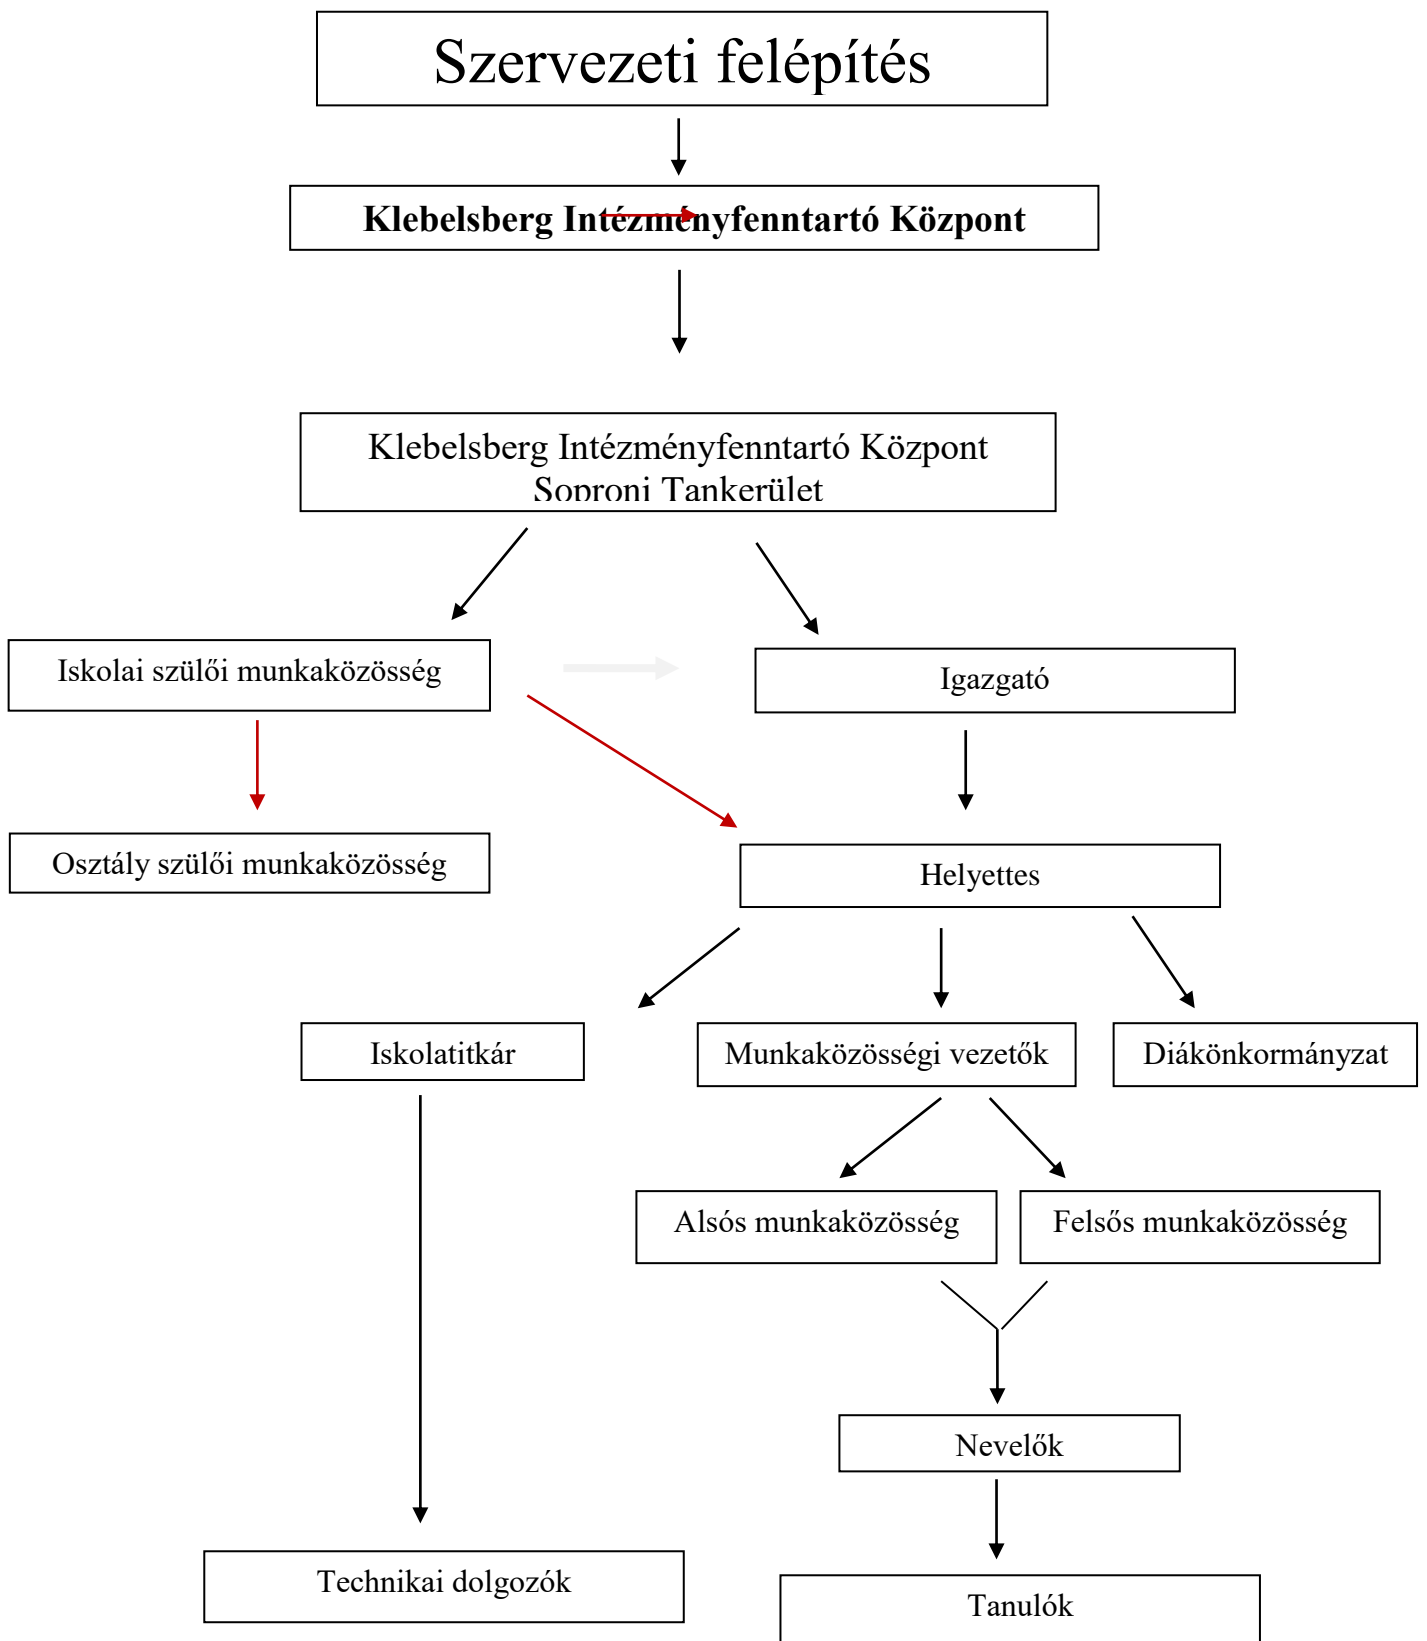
Szervezeti felépítés

Klebelsberg Intézményfenntartó Központ

Klebelsberg Intézményfenntartó Központ
Soproni Tankerület

Iskolai szülői munkaközösség

Igazgató

Osztály szülői munkaközösség

Helyettes

Iskolatitkár

Munkaközösségi vezetők

Diákönkormányzat

Alsós munkaközösség

Felsős munkaközösség

Nevelők

Technikai dolgozók

Tanulók